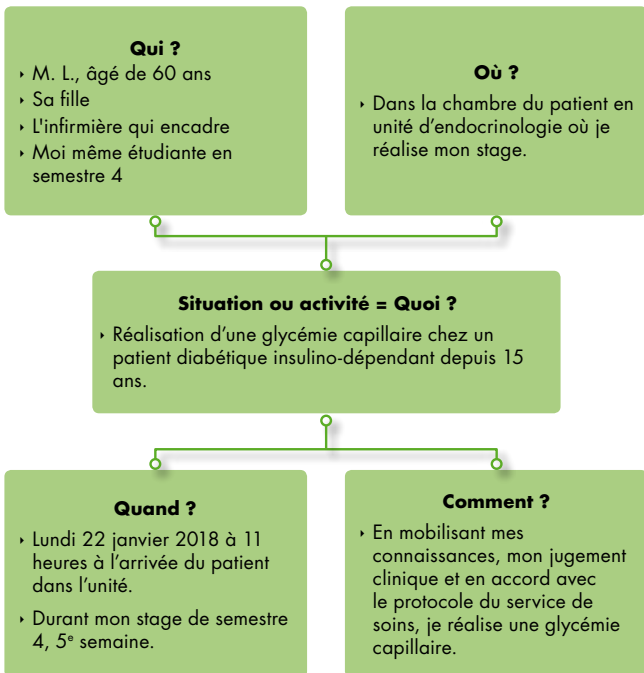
**Qui ?**

- M. L., âgé de 60 ans
- Sa fille
- L'infirmière qui encadre
- Moi même étudiante en semestre 4

**Où ?**

- Dans la chambre du patient en unité d'endocrinologie où je réalise mon stage.

**Situation ou activité = Quoi ?**

- Réalisation d'une glycémie capillaire chez un patient diabétique insulino-dépendant depuis 15 ans.

**Quand ?**

- Lundi 22 janvier 2018 à 11 heures à l'arrivée du patient dans l'unité.
- Durant mon stage de semestre 4, 5$^{e}$ semaine.

**Comment ?**

- En mobilisant mes connaissances, mon jugement clinique et en accord avec le protocole du service de soins, je réalise une glycémie capillaire.